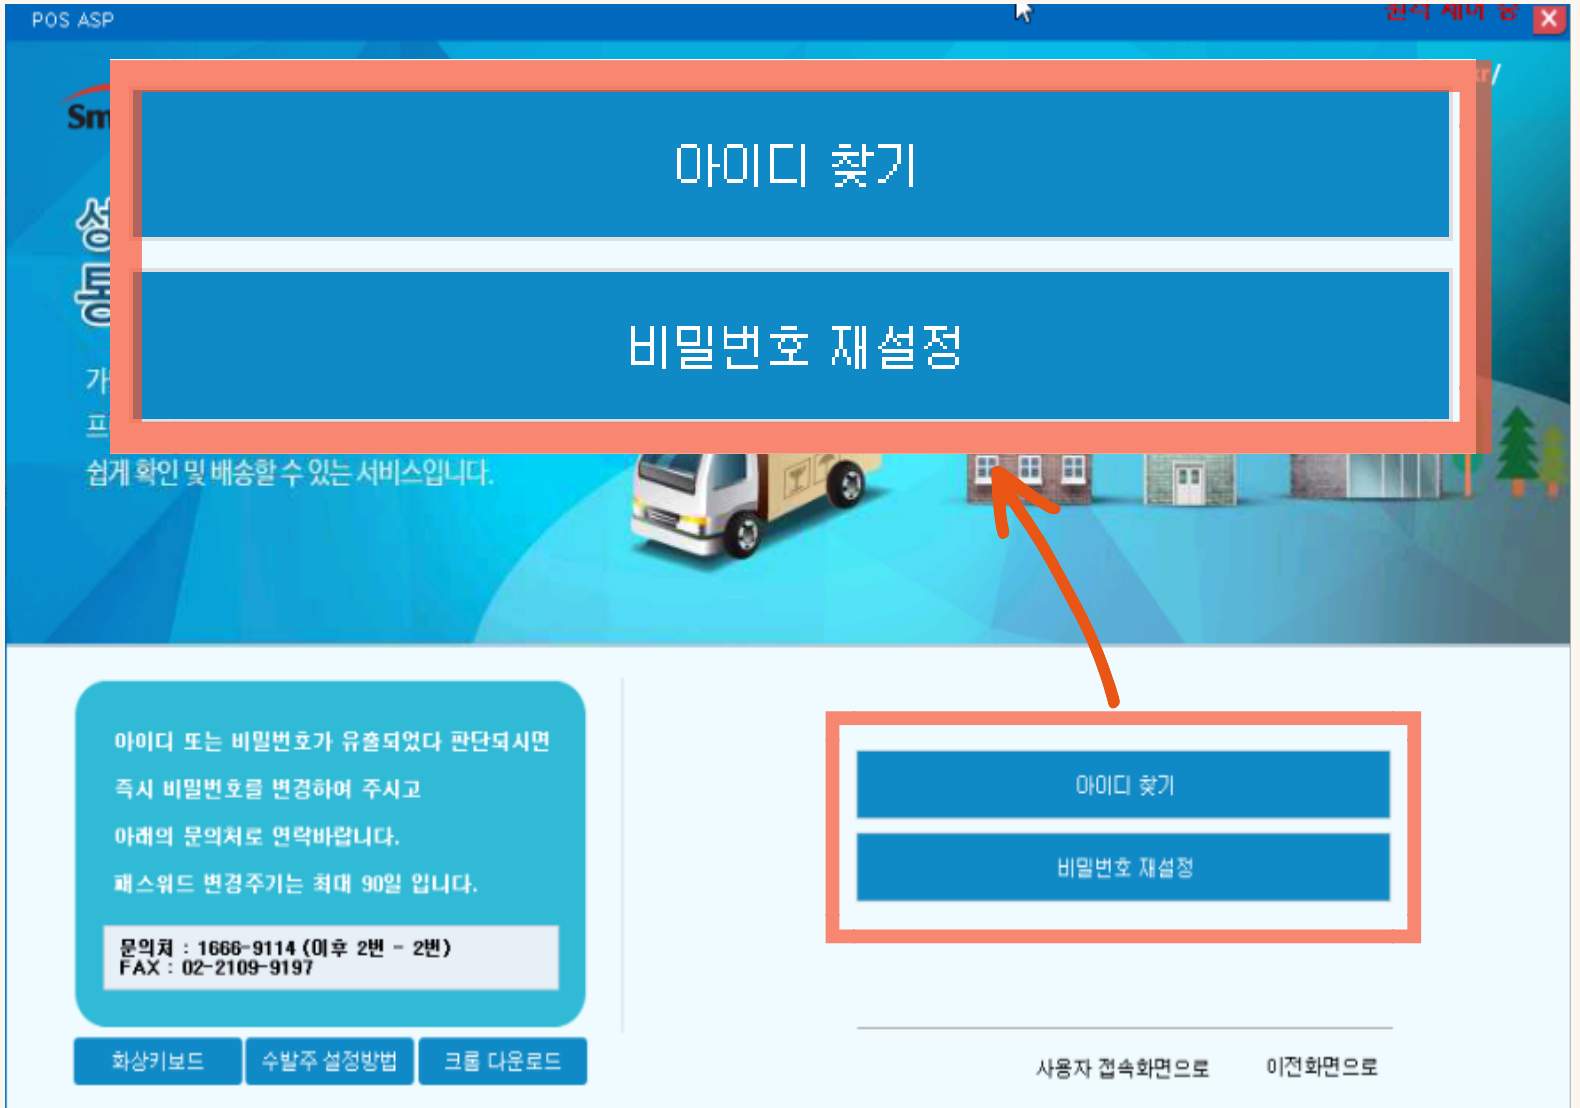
POS ASP

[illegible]

아이디 찾기

비밀번호 재설정

쉽게 확인 및 배송할 수 있는 서비스입니다.

아이디 또는 비밀번호가 유출되었다 판단되시면 즉시 비밀번호를 변경하여 주시고 아래의 문의처로 연락바랍니다.

패스워드 변경주기는 최대 90일 입니다.

문의처 : 1666-9114 (이후 2번 - 2번)
FAX : 02-2109-9197

화상키보드 | 수발주 설정방법 | 크롬 다운로드

아이디 찾기

비밀번호 재설정

사용자 접속화면으로 | 이전화면으로